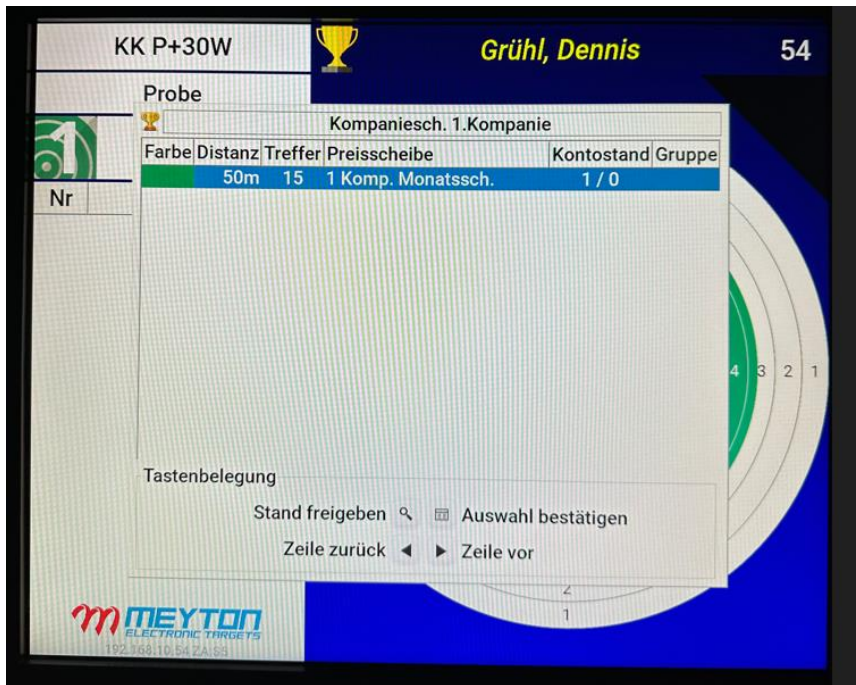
KK P+30W

Grühl, Dennis

54

Probe

1

Nr

Kompaniesch. 1.Kompanie

| Farbe | Distanz | Treffer | Preisscheibe | Kontostand | Gruppe |
|---|---|---|---|---|---|
| | 50m | 15 | 1 Komp. Monatssch. | 1 / 0 | |

4 3 2 1

Tastenbelegung

Stand freigeben

Auswahl bestätigen

Zeile zurück ◄ ► Zeile vor

2

1

MEYTON ELECTRONIC TARGETS

192.168.10.54 ZA SS